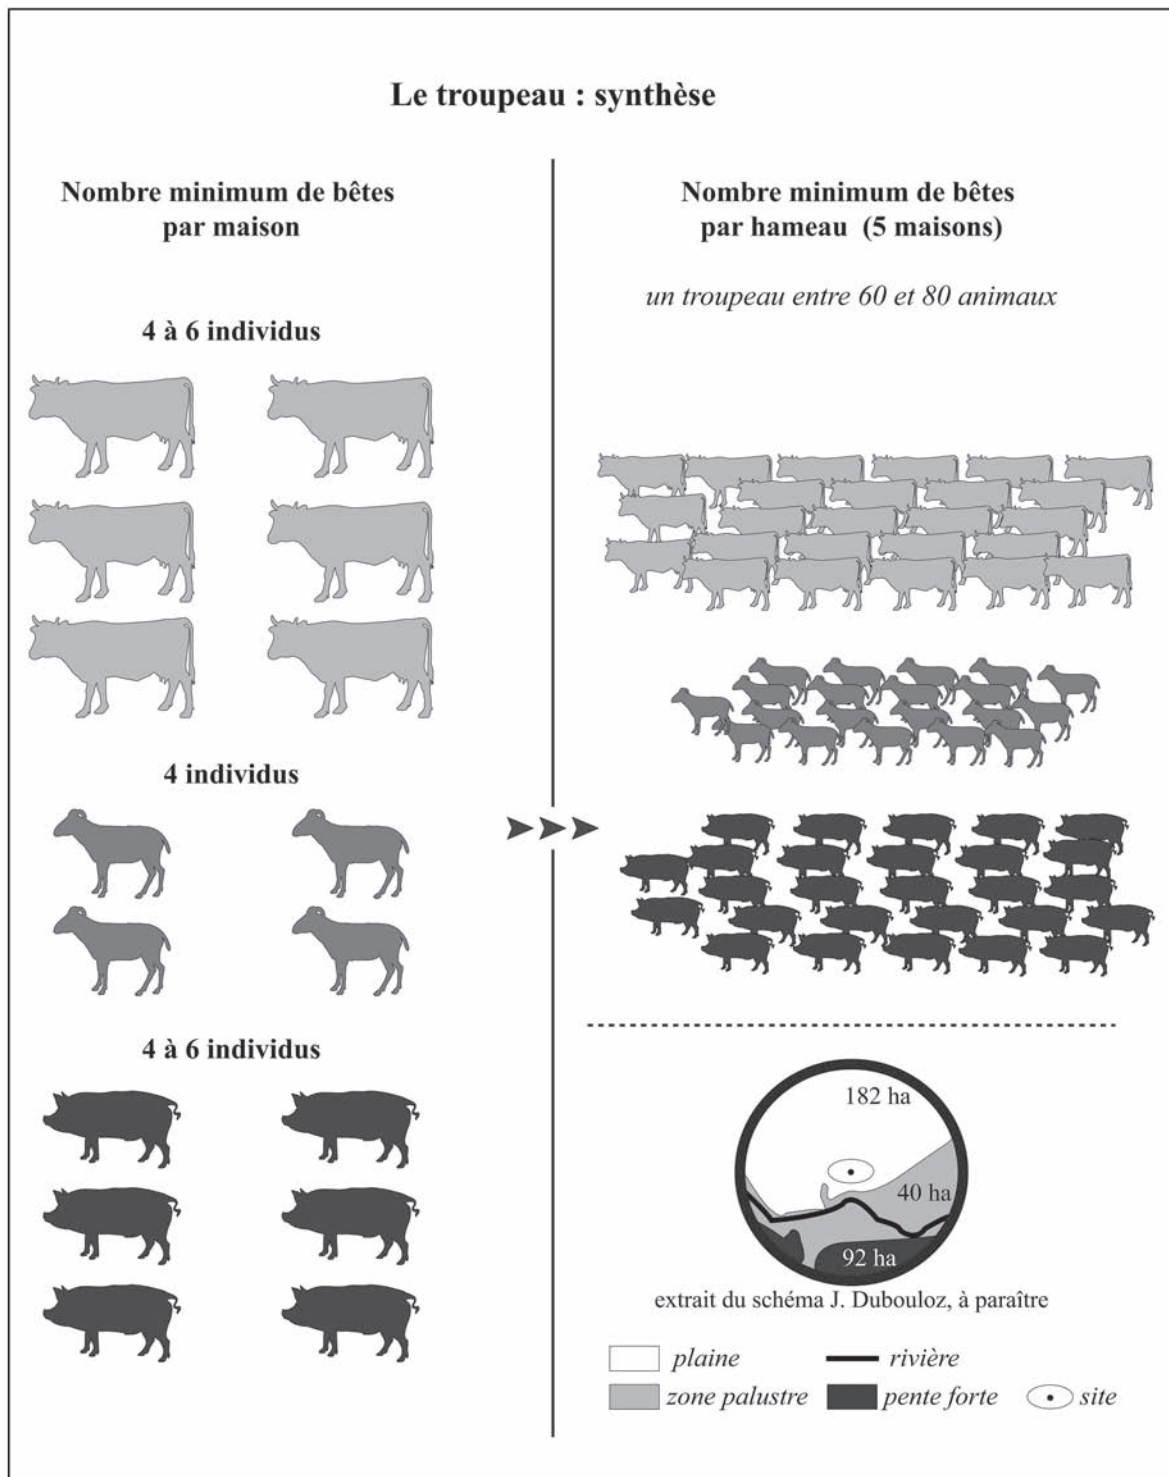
Le troupeau : synthèse

Nombre minimum de bêtes par maison

4 à 6 individus

4 individus

4 à 6 individus

Nombre minimum de bêtes par hameau (5 maisons)

un troupeau entre 60 et 80 animaux

182 ha

40 ha

92 ha

extrait du schéma J. Dubouloz, à paraître

plaine
rivière
zone palustre
pente forte
site